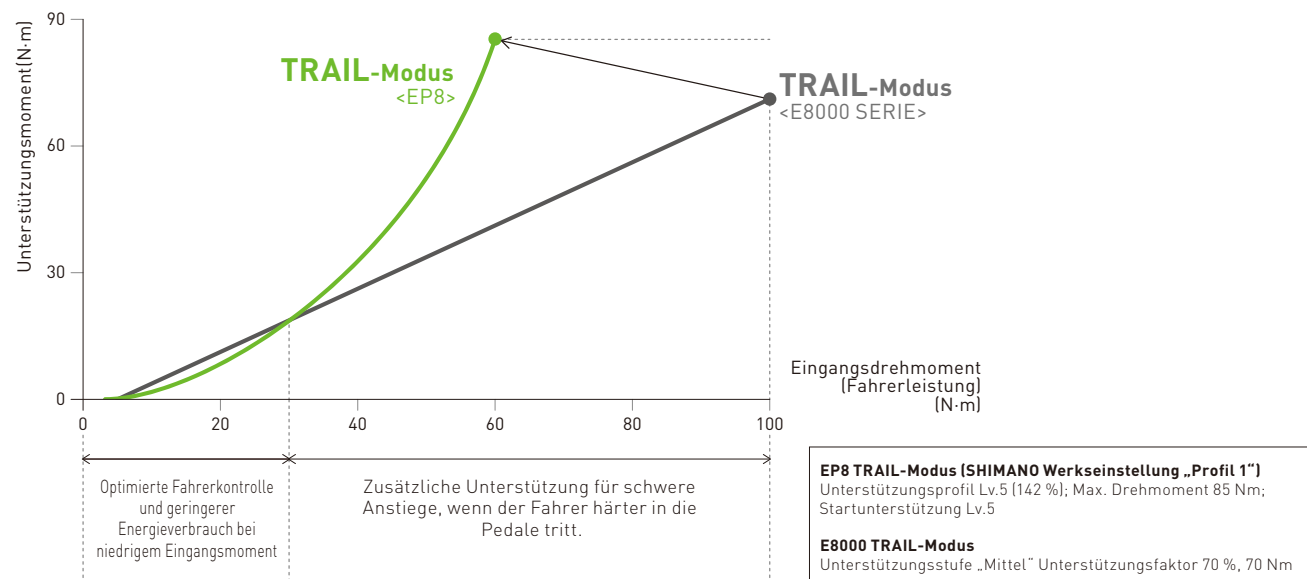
90

60

30

0

Unterstützungsmoment(N·m)

TRAIL-Modus
<EP8>

TRAIL-Modus
<E8000 SERIE>

0 20 40 60 80 100

Eingangsdrehmoment (Fahrerleistung) (N·m)

Optimierte Fahrerkontrolle und geringerer Energieverbrauch bei niedrigem Eingangsmoment

Zusätzliche Unterstützung für schwere Anstiege, wenn der Fahrer härter in die Pedale tritt.

EP8 TRAIL-Modus (SHIMANO Werkseinstellung „Profil 1“)
Unterstützungsprofil Lv.5 (142 %); Max. Drehmoment 85 Nm; Startunterstützung Lv.5

E8000 TRAIL-Modus
Unterstützungsstufe „Mittel“ Unterstützungsfaktor 70 %, 70 Nm